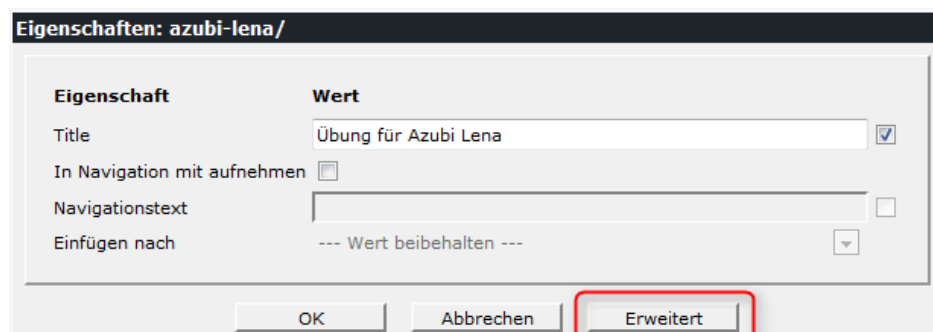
Eigenschaften: azubi-lena/

| Eigenschaft | Wert |
|---|---|
| Title | Übung für Azubi Lena |
| In Navigation mit aufnehmen | |
| Navigationstext | |
| Einfügen nach | --- Wert beibehalten --- |

OK
Abbrechen
Erweitert